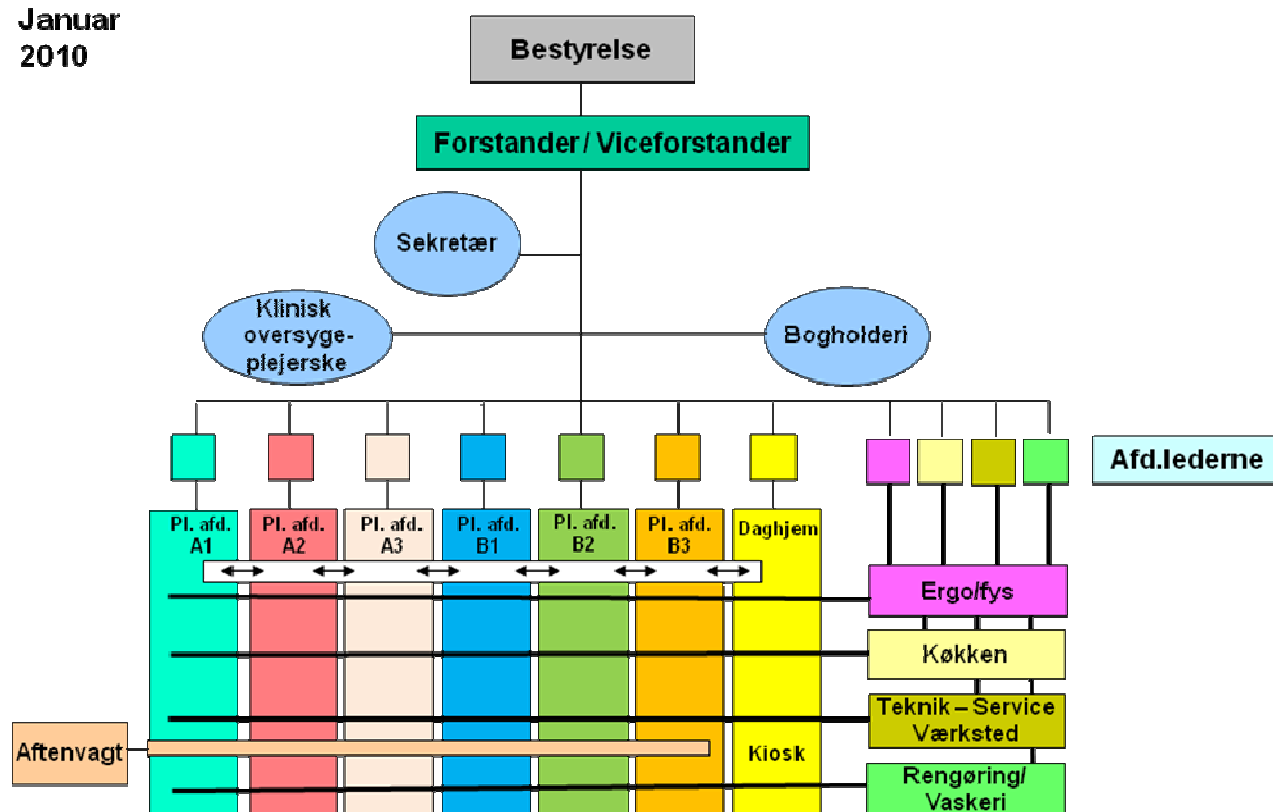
Januar
2010

Bestyrelse

Forstander / Viceforstander

Sekretær

Klinisk oversygeplejerske

Bogholderi

Afd.lederne

Pl. afd. A1

Pl. afd. A2

Pl. afd. A3

Pl. afd. B1

Pl. afd. B2

Pl. afd. B3

Daghjem

Ergo/fys

Køkken

Teknik – Service Værksted

Aftenvagt

Kiosk

Rengøring/ Vaskeri